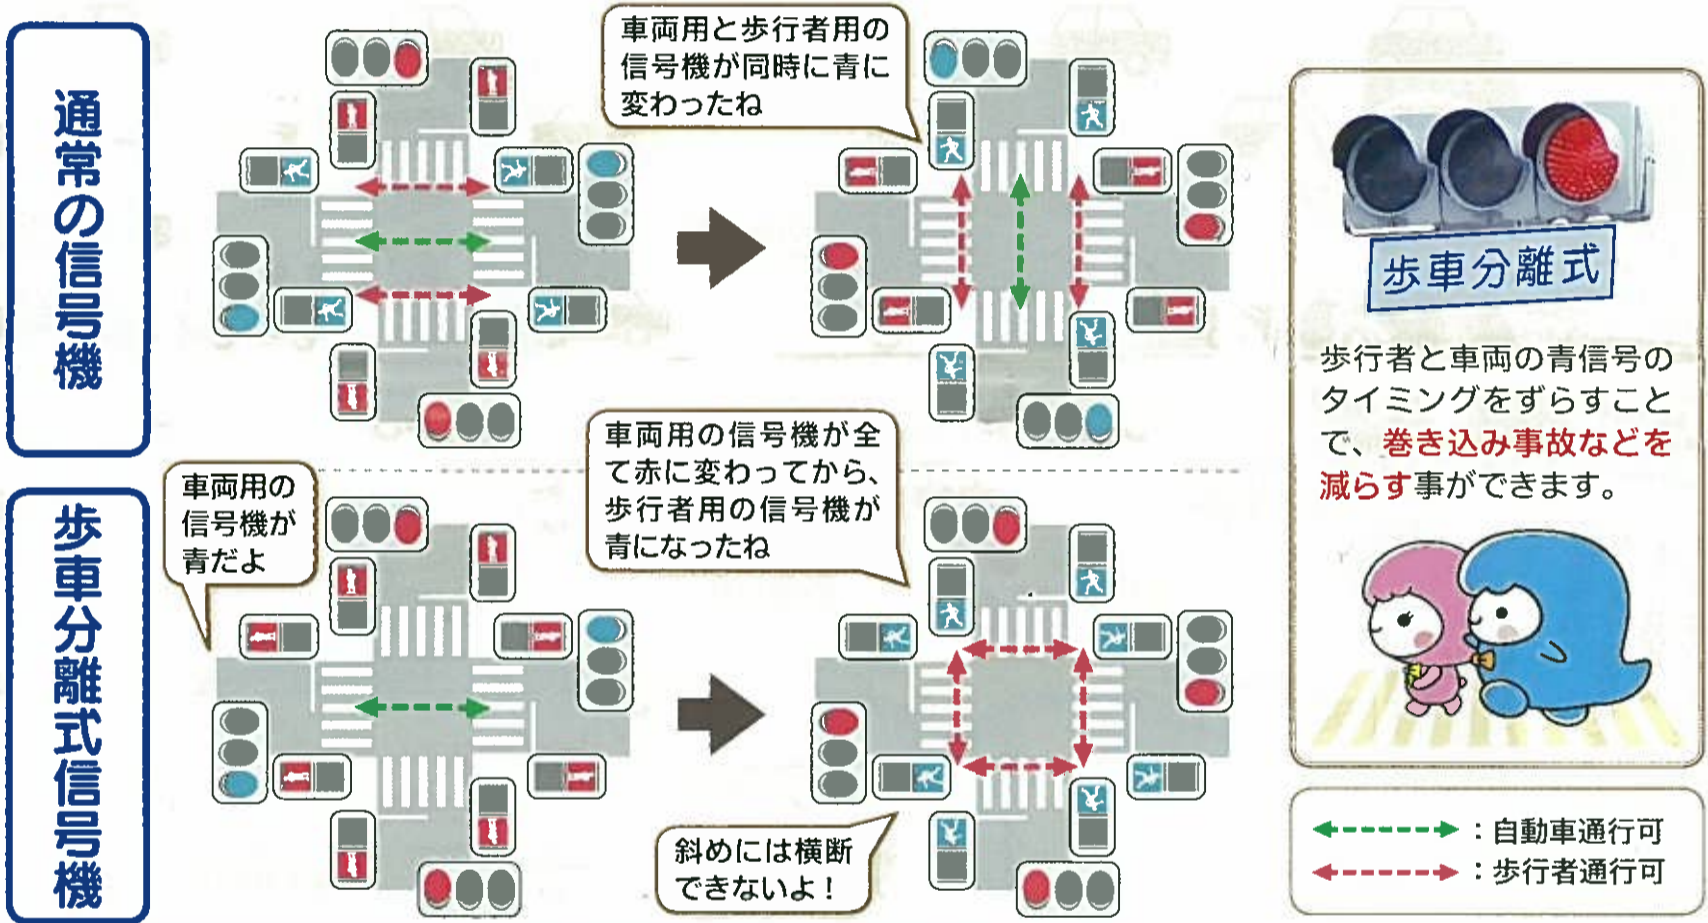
通常の信号機

車両用と歩行者用の信号機が同時に青に変わったね

歩車分離式信号機

車両用の信号機が青だよ

車両用の信号機が全て赤に変わってから、歩行者用の信号機が青になったね

斜めには横断できないよ！

歩車分離式

歩行者と車両の青信号のタイミングをずらすことで、巻き込み事故などを減らす事ができます。

：自動車通行可
：歩行者通行可